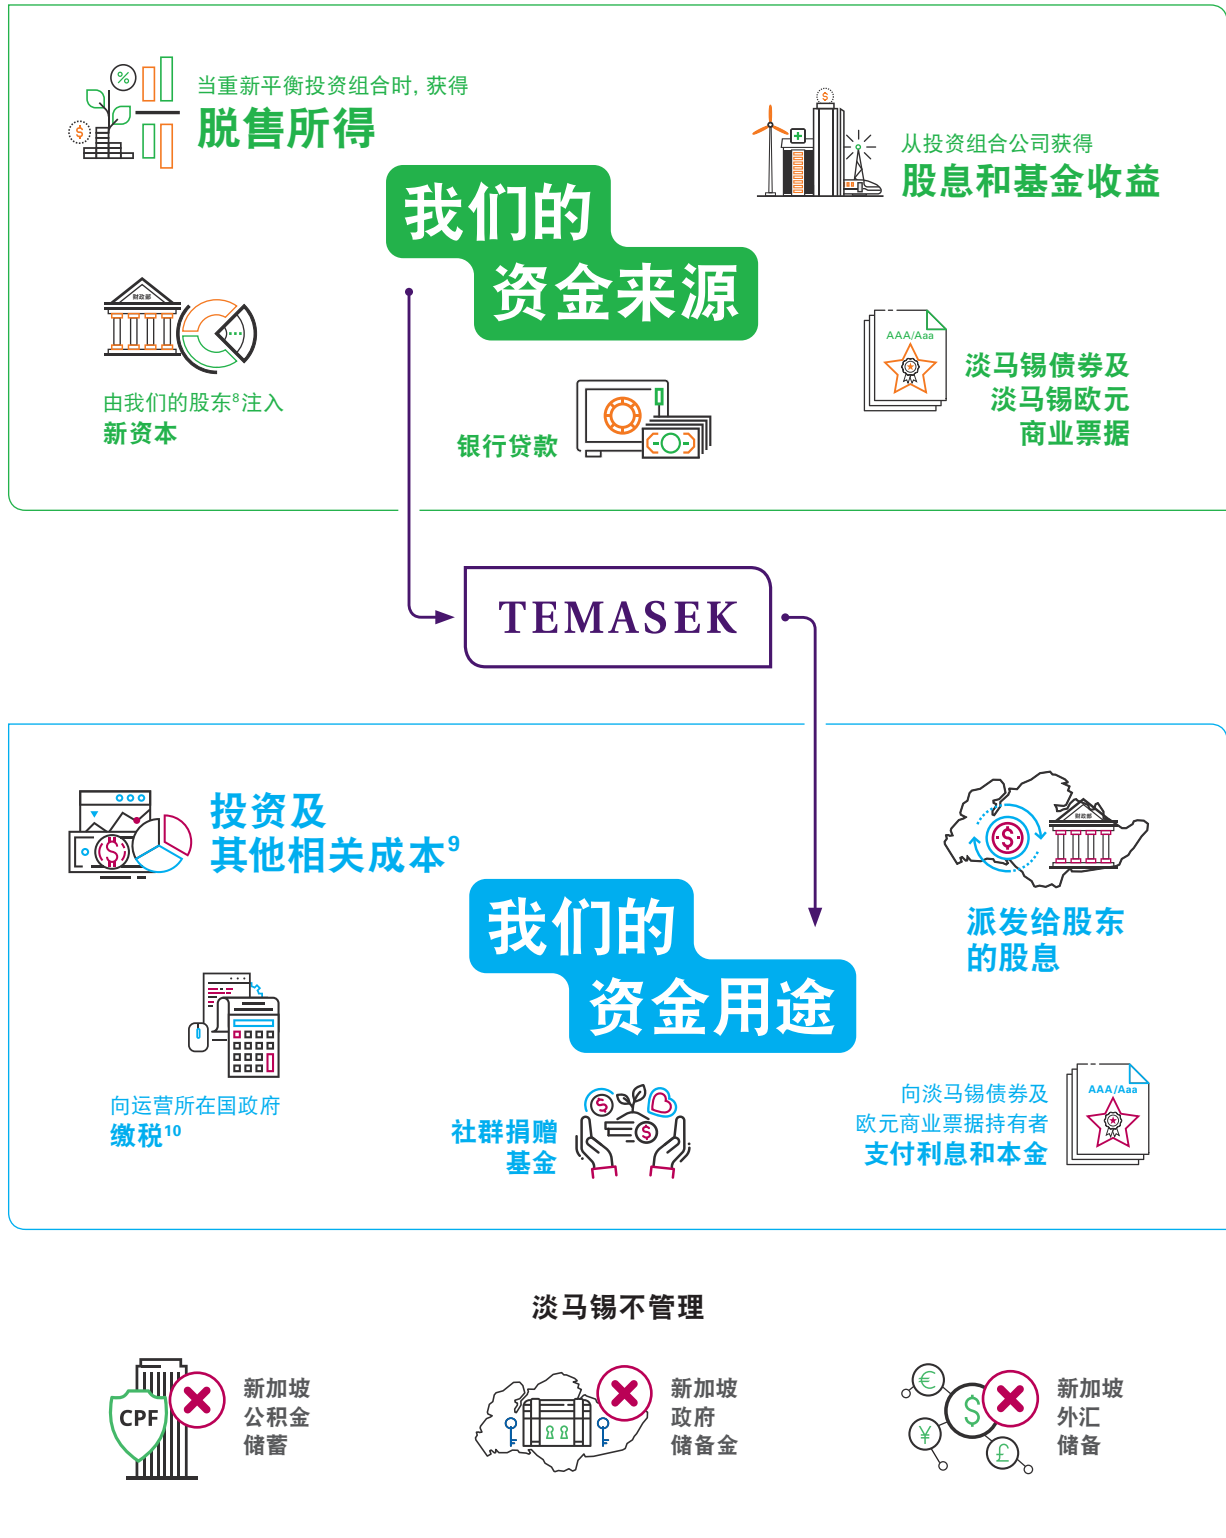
当重新平衡投资组合时，获得
脱售所得

从投资组合公司获得
股息和基金收益

我们的
资金来源

财政部

由我们的股东$^8$注入
新资本

银行贷款

AAA/Aaa

淡马锡债券及
淡马锡欧元
商业票据

TEMASEK

投资及
其他相关成本$^9$

财政部

派发给股东
的股息

我们的
资金用途

向运营所在国政府
缴税$^{10}$

社群捐赠
基金

AAA/Aaa

向淡马锡债券及
欧元商业票据持有者
支付利息和本金

淡马锡不管理

CPF

新加坡
公积金
储蓄

新加坡
政府
储备金

新加坡
外汇
储备